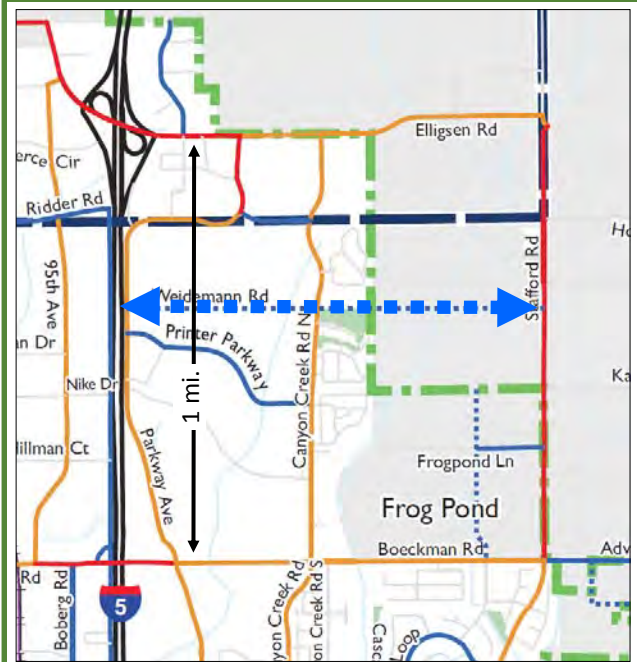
erce Cir
Elligsen Rd
Ridder Rd
Ho
95th Ave
Stafford Rd
Weidemann Rd
n Dr
Printer Parkway
Canyon Creek Rd N
Nike Dr
Ka
1 mi.
Hillman Ct
Parkway Ave
Frogpond Ln
Frog Pond
Boeckman Rd
Adv
Rd
Boberg Rd
5
yon Creek Rd
Canyon Creek Rd S
Casc
Loop